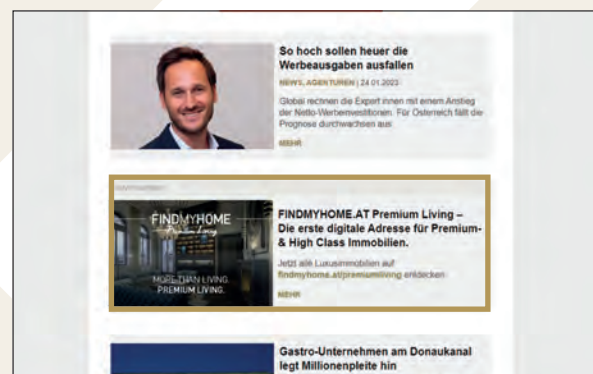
So hoch sollen heuer die Werbeausgaben ausfallen

NEWS, AGENTUREN | 24.01.2023

Global rechnen die Expert:innen mit einem Anstieg der Netto-Werbeinvestitionen. Für Österreich fällt die Prognose durchwachsen aus.

MEHR

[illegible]

FINDMYHOME Premium Living

MORE THAN LIVING PREMIUM LIVING.

FINDMYHOME.AT Premium Living – Die erste digitale Adresse für Premium- & High Class Immobilien.

Jetzt alle Luxusimmobilien auf findmyhome.at/premiumliving entdecken.

MEHR

Gastro-Unternehmen am Donaukanal legt Millionenpleite hin